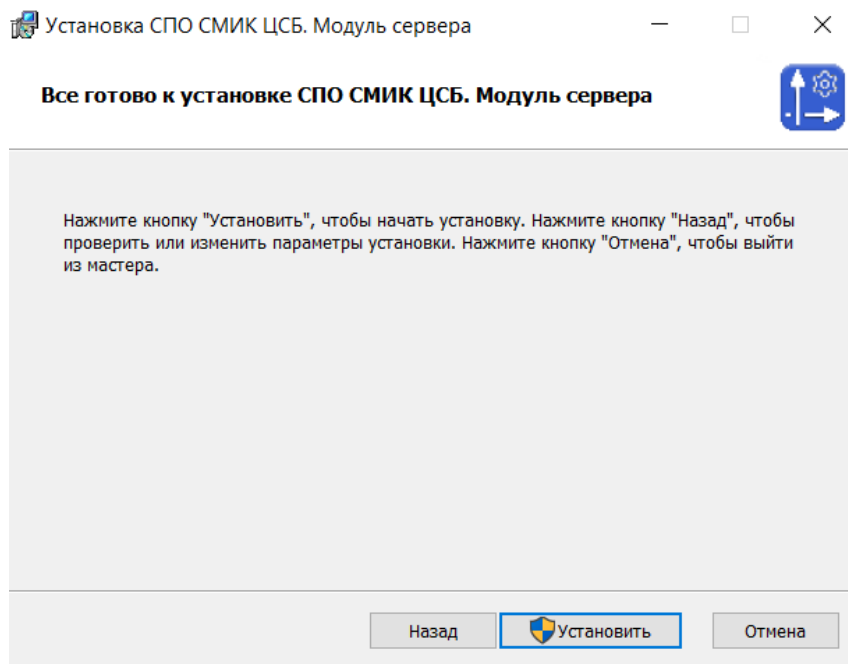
Установка СПО СМИК ЦСБ. Модуль сервера

Все готово к установке СПО СМИК ЦСБ. Модуль сервера

Нажмите кнопку "Установить", чтобы начать установку. Нажмите кнопку "Назад", чтобы проверить или изменить параметры установки. Нажмите кнопку "Отмена", чтобы выйти из мастера.

Назад
Установить
Отмена